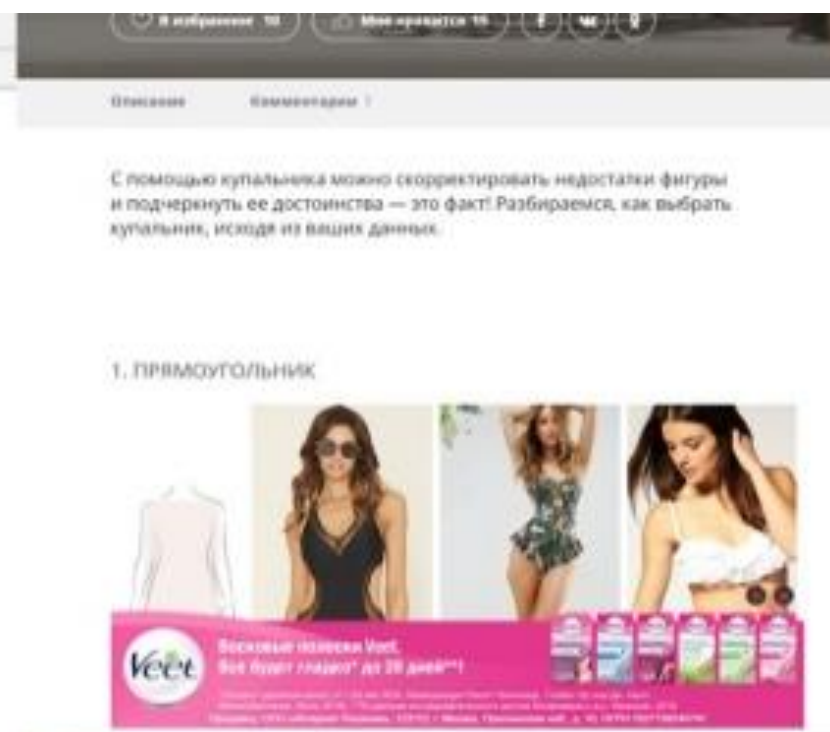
В избранное 10

Мне нравится 15

Описание

Комментарии 1

С помощью купальника можно скорректировать недостатки фигуры и подчеркнуть ее достоинства — это факт! Разбираемся, как выбрать купальник, исходя из ваших данных.

1. ПРЯМОУГОЛЬНИК

Veet

Восковые полоски Veet.
Всё будет гладко* до 28 дней**!

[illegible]